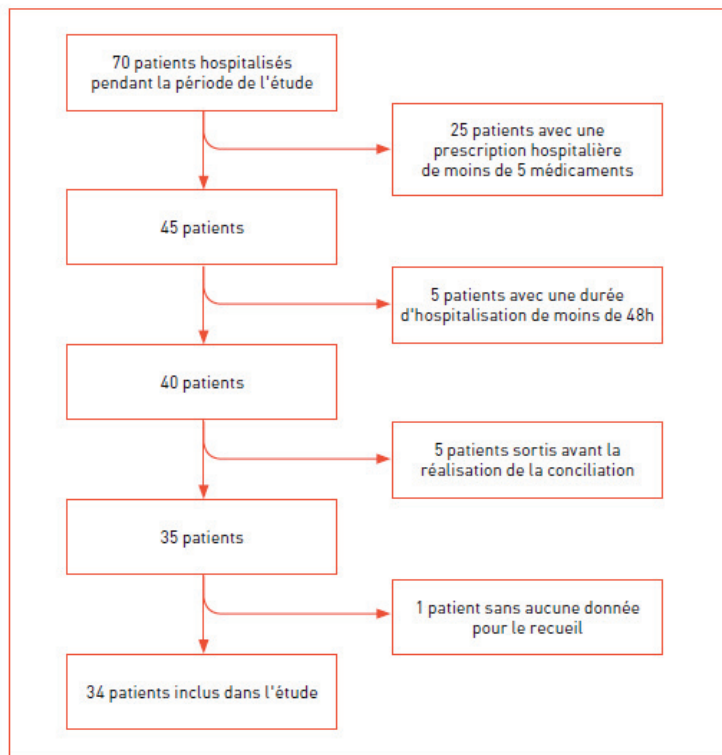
70 patients hospitalisés pendant la période de l'étude

25 patients avec une prescription hospitalière de moins de 5 médicaments

45 patients

5 patients avec une durée d'hospitalisation de moins de 48h

40 patients

5 patients sortis avant la réalisation de la conciliation

35 patients

1 patient sans aucune donnée pour le recueil

34 patients inclus dans l'étude